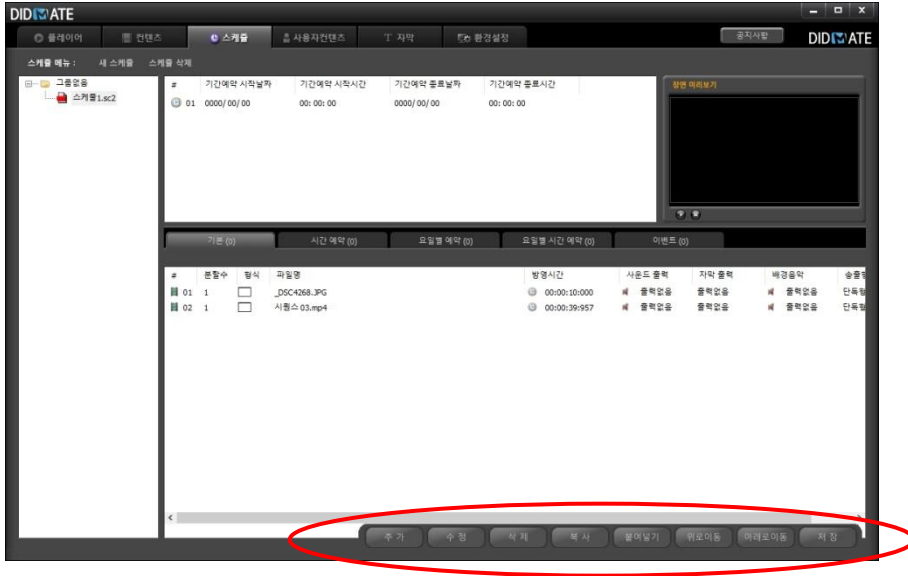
DIDMATE

플레이어 | 컨텐츠 | 스케쥴 | 사용자컨텐츠 | 자막 | 환경설정

공지사항

DIDMATE

스케쥴 메뉴 : 새 스케쥴 스케쥴 삭제

그룹없음
스케쥴1.sc2

| # | 기간예약 시작날짜 | 기간예약 시작시간 | 기간예약 종료날짜 | 기간예약 종료시간 |
|---|---|---|---|---|
| 01 | 0000/00/00 | 00:00:00 | 0000/00/00 | 00:00:00 |

화면 미리보기

기본 (0) | 시간 예약 (0) | 요일별 예약 (0) | 요일별 시간 예약 (0) | 이벤트 (0)

| # | 분할수 | 형식 | 파일명 | 방영시간 | 사운드 출력 | 자막 출력 | 배경음악 | 송출 |
|---|---|---|---|---|---|---|---|---|
| 01 | 1 | | _DSC4268.JPG | 00:00:10:000 | 출력없음 | 출력없음 | 출력없음 | 단독 |
| 02 | 1 | | 샤원스03.mp4 | 00:00:39:957 | 출력없음 | 출력없음 | 출력없음 | 단독 |

추가 | 수정 | 삭제 | 복사 | 붙여넣기 | 위로이동 | 아래로이동 | 저장